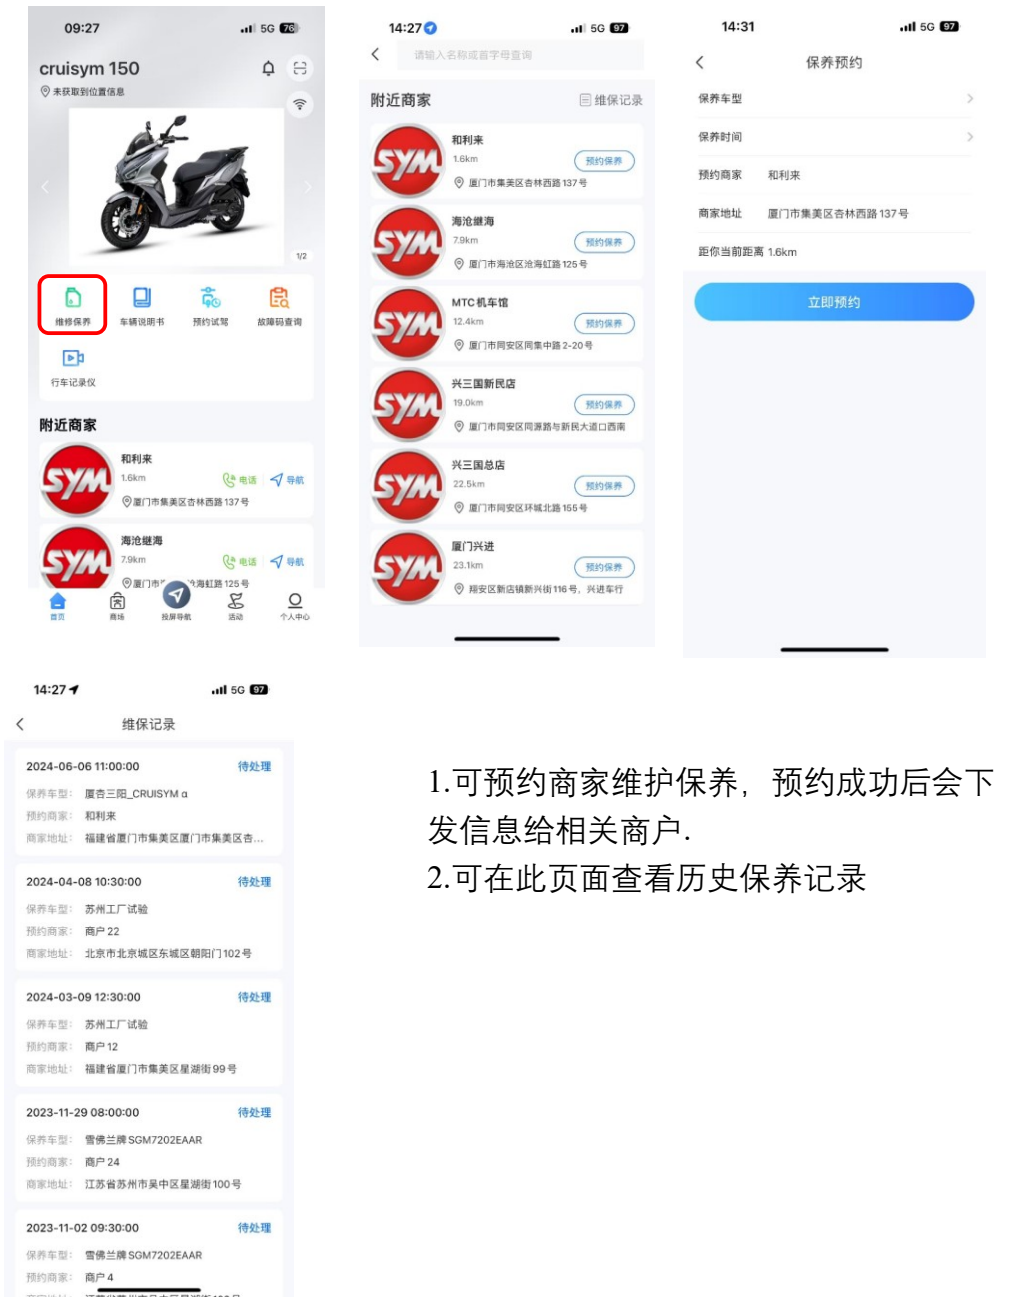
09:27 5G 76

cruisym 150

未获取到位置信息

1/2

维修保养 车辆说明书 预约试驾 故障码查询

行车记录仪

附近商家

SYM 和利来 1.6km 电话 导航 厦门市集美区杏林西路 137 号

SYM 海沧继海 7.9km 电话 导航 厦门市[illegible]海虹路 125 号

首页 商场 投屏导航 活动 个人中心

14:27 5G 97

请输入名称或首字母查询

附近商家 维保记录

SYM 和利来 1.6km 预约保养 厦门市集美区杏林西路 137 号

SYM 海沧继海 7.9km 预约保养 厦门市海沧区沧海虹路 125 号

SYM MTC机车馆 12.4km 预约保养 厦门市同安区同集中路 2-20 号

SYM 兴三国新民店 19.0km 预约保养 厦门市同安区同源路与新民大道口西南

SYM 兴三国总店 22.5km 预约保养 厦门市同安区环城北路 155 号

SYM 厦门兴进 23.1km 预约保养 翔安区新店镇新兴街 116 号，兴进车行

14:31 5G 97

保养预约

保养车型

保养时间

预约商家 和利来

商家地址 厦门市集美区杏林西路 137 号

距你当前距离 1.6km

立即预约

14:27 5G 97

维保记录

2024-06-06 11:00:00 待处理
保养车型: 厦杏三阳_CRUISYM α
预约商家: 和利来
商家地址: 福建省厦门市集美区厦门市集美区杏...

2024-04-08 10:30:00 待处理
保养车型: 苏州工厂试验
预约商家: 商户 22
商家地址: 北京市北京城区东城区朝阳门 102 号

2024-03-09 12:30:00 待处理
保养车型: 苏州工厂试验
预约商家: 商户 12
商家地址: 福建省厦门市集美区星湖街 99 号

2023-11-29 08:00:00 待处理
保养车型: 雪佛兰牌 SGM7202EAAR
预约商家: 商户 24
商家地址: 江苏省苏州市吴中区星湖街 100 号

2023-11-02 09:30:00 待处理
保养车型: 雪佛兰牌 SGM7202EAAR
预约商家: 商户 4
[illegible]

1.可预约商家维护保养，预约成功后会下发信息给相关商户.
2.可在此页面查看历史保养记录